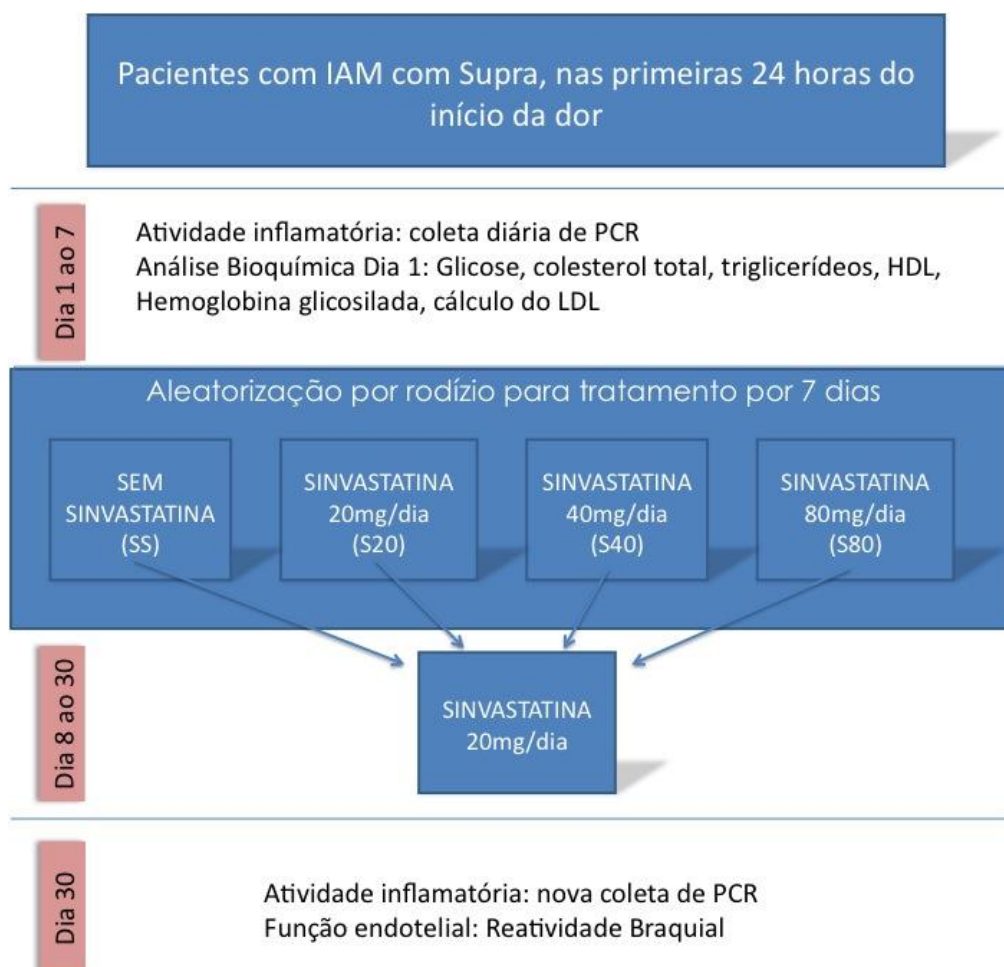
Pacientes com IAM com Supra, nas primeiras 24 horas do início da dor

Dia 1 ao 7

Atividade inflamatória: coleta diária de PCR
Análise Bioquímica Dia 1: Glicose, colesterol total, triglicerídeos, HDL, Hemoglobina glicosilada, cálculo do LDL

Aleatorização por rodízio para tratamento por 7 dias

SEM SINVASTATINA (SS)

SINVASTATINA 20mg/dia (S20)

SINVASTATINA 40mg/dia (S40)

SINVASTATINA 80mg/dia (S80)

Dia 8 ao 30

SINVASTATINA 20mg/dia

Dia 30

Atividade inflamatória: nova coleta de PCR
Função endotelial: Reatividade Braquial